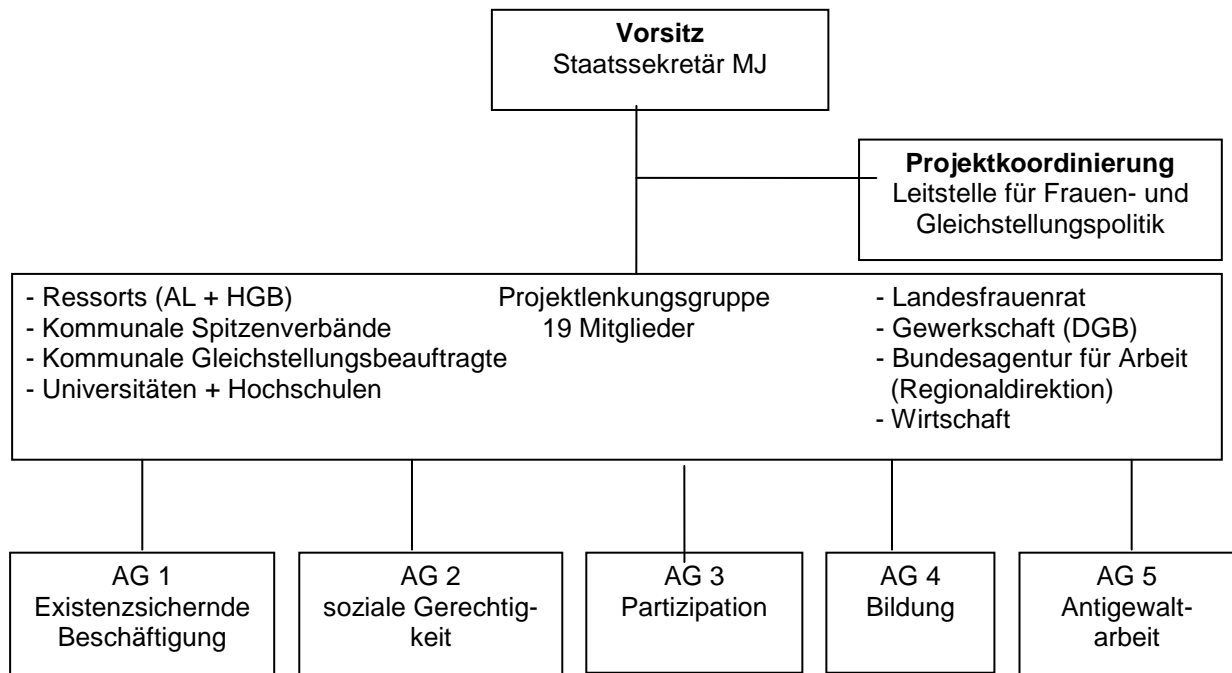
**Vorsitz**
Staatssekretär MJ

**Projektkoordinierung**
Leitstelle für Frauen- und Gleichstellungspolitik

- Ressorts (AL + HGB)
- Kommunale Spitzenverbände
- Kommunale Gleichstellungsbeauftragte
- Universitäten + Hochschulen

Projektlenkungsgruppe
19 Mitglieder

- Landesfrauenrat
- Gewerkschaft (DGB)
- Bundesagentur für Arbeit (Regionaldirektion)
- Wirtschaft

AG 1
Existenzsichernde Beschäftigung

AG 2
soziale Gerechtigkeit

AG 3
Partizipation

AG 4
Bildung

AG 5
Antigewaltarbeit